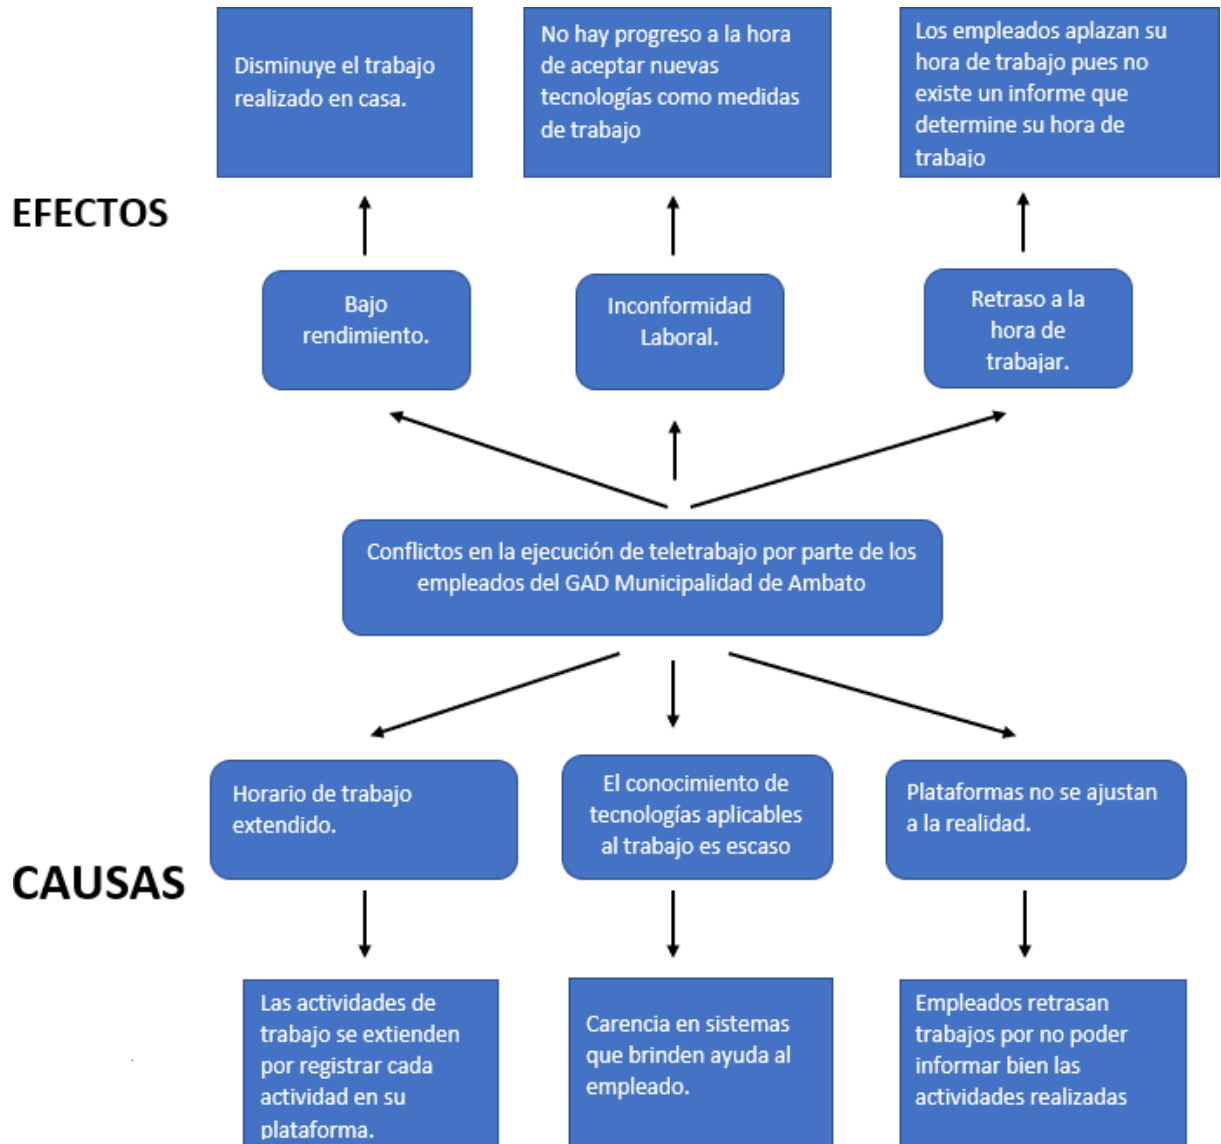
Disminuye el trabajo realizado en casa.

No hay progreso a la hora de aceptar nuevas tecnologías como medidas de trabajo

Los empleados aplazan su hora de trabajo pues no existe un informe que determine su hora de trabajo

EFECTOS

Bajo rendimiento.

Inconformidad Laboral.

Retraso a la hora de trabajar.

Conflictos en la ejecución de teletrabajo por parte de los empleados del GAD Municipalidad de Ambato

Horario de trabajo extendido.

El conocimiento de tecnologías aplicables al trabajo es escaso

Plataformas no se ajustan a la realidad.

CAUSAS

Las actividades de trabajo se extienden por registrar cada actividad en su plataforma.

Carencia en sistemas que brinden ayuda al empleado.

Empleados retrasan trabajos por no poder informar bien las actividades realizadas